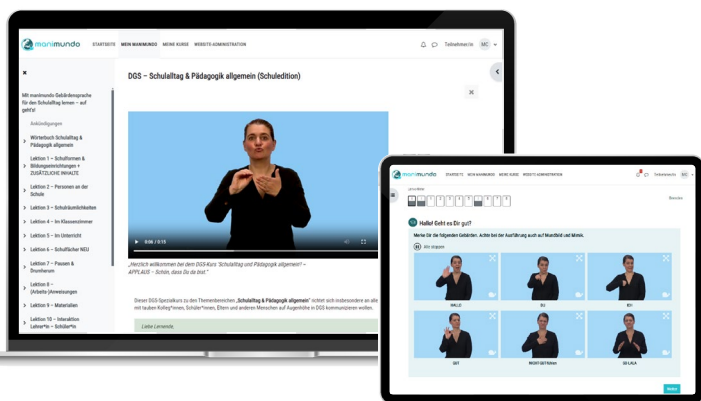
manimundo STARTSEITE MEIN MANIMUNDO MEINE KURSE WEBSITE-ADMINISTRATION Teilnehmer/in MC

×

Mit manimundo Gebärdensprache für den Schulalltag lernen – auf geht's!

Ankündigungen

Wörterbuch Schulalltag & Pädagogik allgemein

Lektion 1 – Schulformen & Bildungseinrichtungen + ZUSÄTZLICHE INHALTE

Lektion 2 – Personen an der Schule

Lektion 3 – Schulräumlichkeiten

Lektion 4 – Im Klassenzimmer

Lektion 5 – Im Unterricht

Lektion 6 – Schulfächer NEU

Lektion 7 – Pausen & Drumherum

Lektion 8 – (Arbeits-)Anweisungen

Lektion 9 – Materialien

Lektion 10 – Interaktion Lehrer*in – Schüler*in

DGS – Schulalltag & Pädagogik allgemein (Schuledition)

0:06 / 0:15

„Herzlich willkommen bei dem DGS-Kurs 'Schulalltag und Pädagogik allgemein'! – APPLAUS – Schön, dass Du da bist."

Dieser DGS-Spezialkurs zu den Themenbereichen „Schulalltag & Pädagogik allgemein" richtet sich insbesondere an alle mit tauben Kolleg*innen, Schüler*innen, Eltern und anderen Menschen auf Augenhöhe in DGS kommunizieren wollen.

Liebe Lernende,

manimundo STARTSEITE MEIN MANIMUNDO MEINE KURSE WEBSITE-ADMINISTRATION Teilnehmer/in MC

Lernziele

Beenden

Hallo! Geht es Dir gut?

Merke Dir die folgenden Gebärden. Achte bei der Ausführung auch auf Mundbild und Mimik.

Alle stoppen

HALLO

DU

ICH

GUT

NICHT GUT/SCHLECHT

SO LALA

Weiter